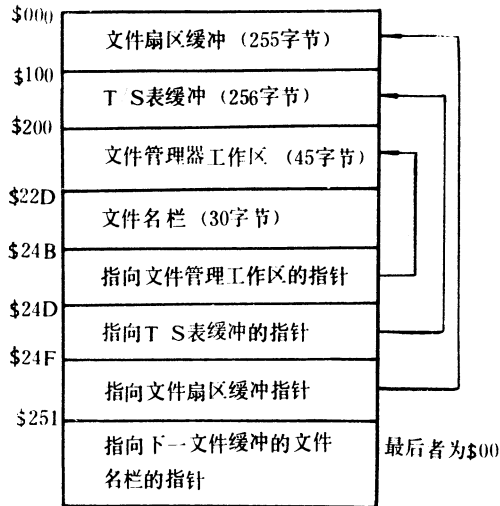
$000
文件扇区缓冲（255字节）
$100
T S表缓冲（256字节）
$200
文件管理器工作区（45字节）
$22D
文件名栏（30字节）
$24B
指向文件管理工作区的指针
$24D
指向T S表缓冲的指针
$24F
指向文件扇区缓冲指针
$251
指向下一文件缓冲的文件名栏的指针
最后者为$00